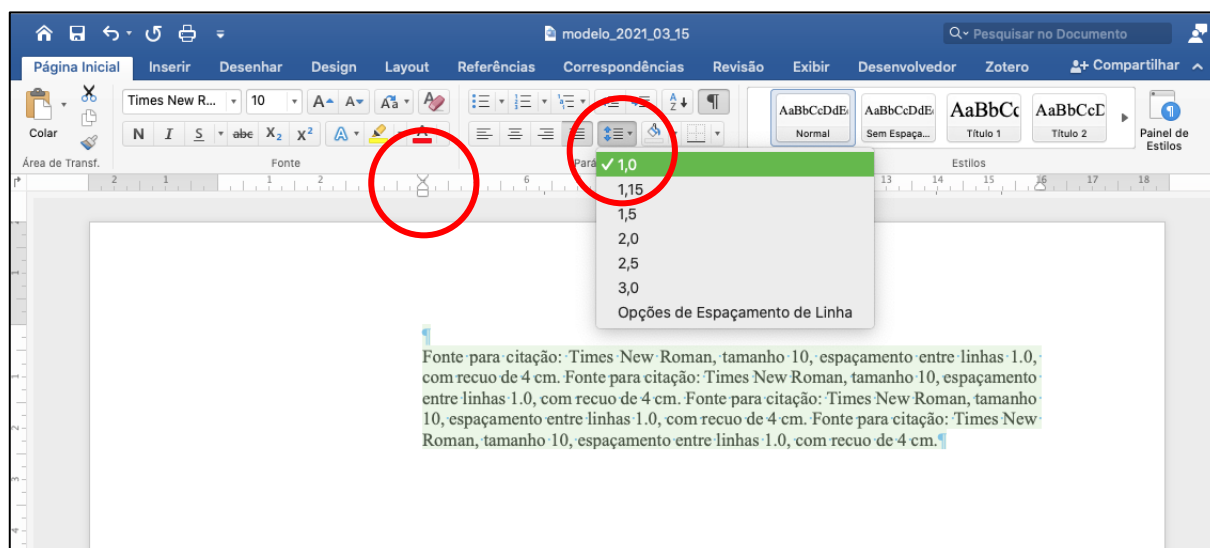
modelo_2021_03_15

Pesquisar no Documento

Página Inicial Inserir Desenhar Design Layout Referências Correspondências Revisão Exibir Desenvolvedor Zotero Compartilhar

Colar

Área de Transf.

Times New R... 10

N I S abe $X_2$ $X^2$

Fonte

Pará

AaBbCcDdEe Normal

AaBbCcDdEe Sem Espaça...

AaBbCc Título 1

AaBbCcD Título 2

Estilos

Painel de Estilos

✓ 1,0
1,15
1,5
2,0
2,5
3,0
Opções de Espaçamento de Linha

2 1 1 2 6 13 14 15 16 17 18

¶
Fonte para citação: Times New Roman, tamanho 10, espaçamento entre linhas 1.0, com recuo de 4 cm. Fonte para citação: Times New Roman, tamanho 10, espaçamento entre linhas 1.0, com recuo de 4 cm. Fonte para citação: Times New Roman, tamanho 10, espaçamento entre linhas 1.0, com recuo de 4 cm. Fonte para citação: Times New Roman, tamanho 10, espaçamento entre linhas 1.0, com recuo de 4 cm.¶